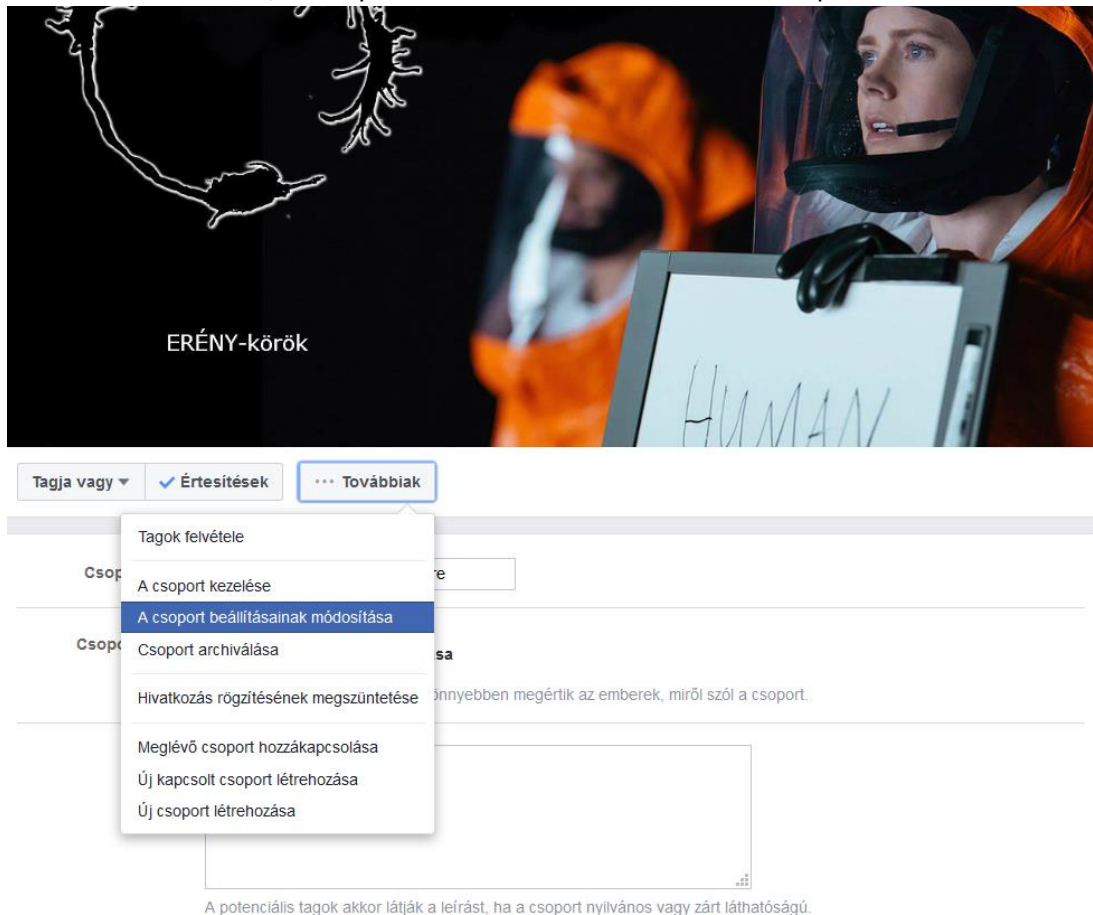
ERÉNY-körök

HUMAN

Tagja vagy ▾ ✓ Értesítések ··· Továbbiak

Tagok felvétele

A csoport kezelése

A csoport beállításainak módosítása

Csoport archiválása

Hivatkozás rögzítésének megszüntetése

Meglévő csoport hozzákapcsolása

Új kapcsolt csoport létrehozása

Új csoport létrehozása

Csop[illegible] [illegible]re

Csop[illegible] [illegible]sa

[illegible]önnyebben megértik az emberek, miről szól a csoport.

A potenciális tagok akkor látják a leírást, ha a csoport nyilvános vagy zárt láthatóságú.